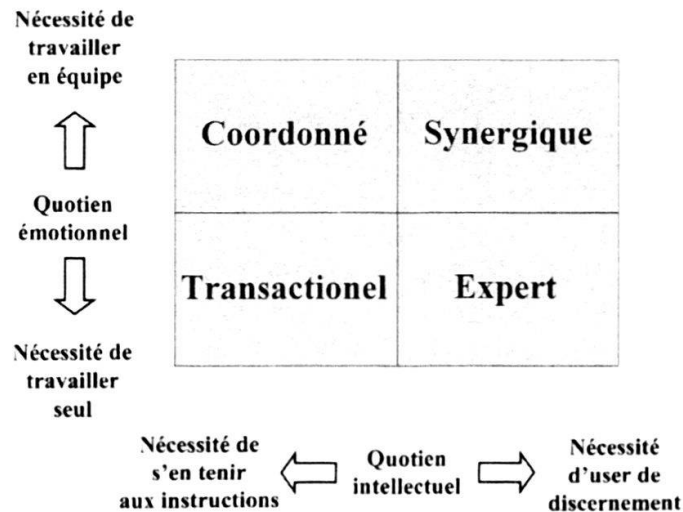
Nécessité de travailler en équipe

Quotien émotionnel

Nécessité de travailler seul

| Coordonné | Synergique |
|---|---|
| Transactionel | Expert |

Nécessité de s'en tenir aux instructions

Quotien intellectuel

Nécessité d'user de discernement